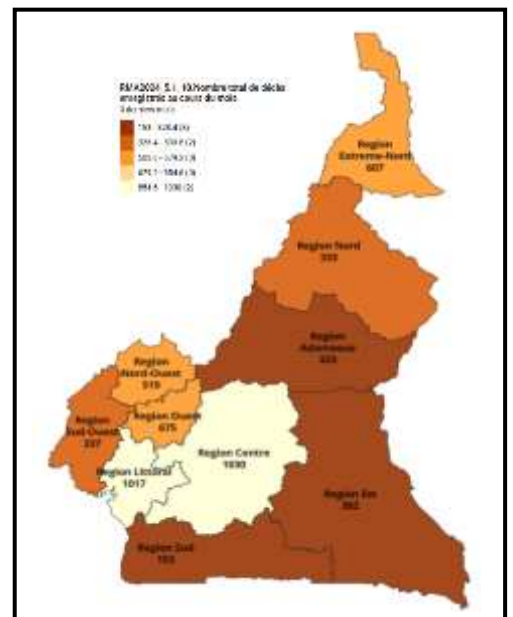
RMA2024_S.1. 10.Nombre total de décès enregistrés au cours du mois

Region Extreme-Nord
607

Region Nord
333

Region Adamaoua
323

Region Nord-Ouest
519

Region Sud-Ouest
337

Region Ouest
675

Region Centre
1030

Region Littoral
1017

Region Est
392

Region Sud
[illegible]